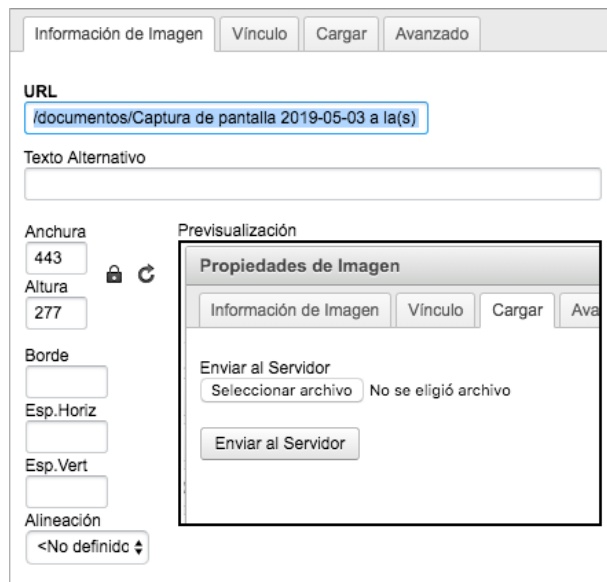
Información de Imagen | Vínculo | Cargar | Avanzado

URL
/documentos/Captura de pantalla 2019-05-03 a la(s)

Texto Alternativo

Anchura
443
Altura
277

Borde

Esp.Horiz

Esp.Vert

Alineación
<No definido

Previsualización

Propiedades de Imagen

Información de Imagen | Vínculo | Cargar | Ava

Enviar al Servidor
Seleccionar archivo No se eligió archivo

Enviar al Servidor